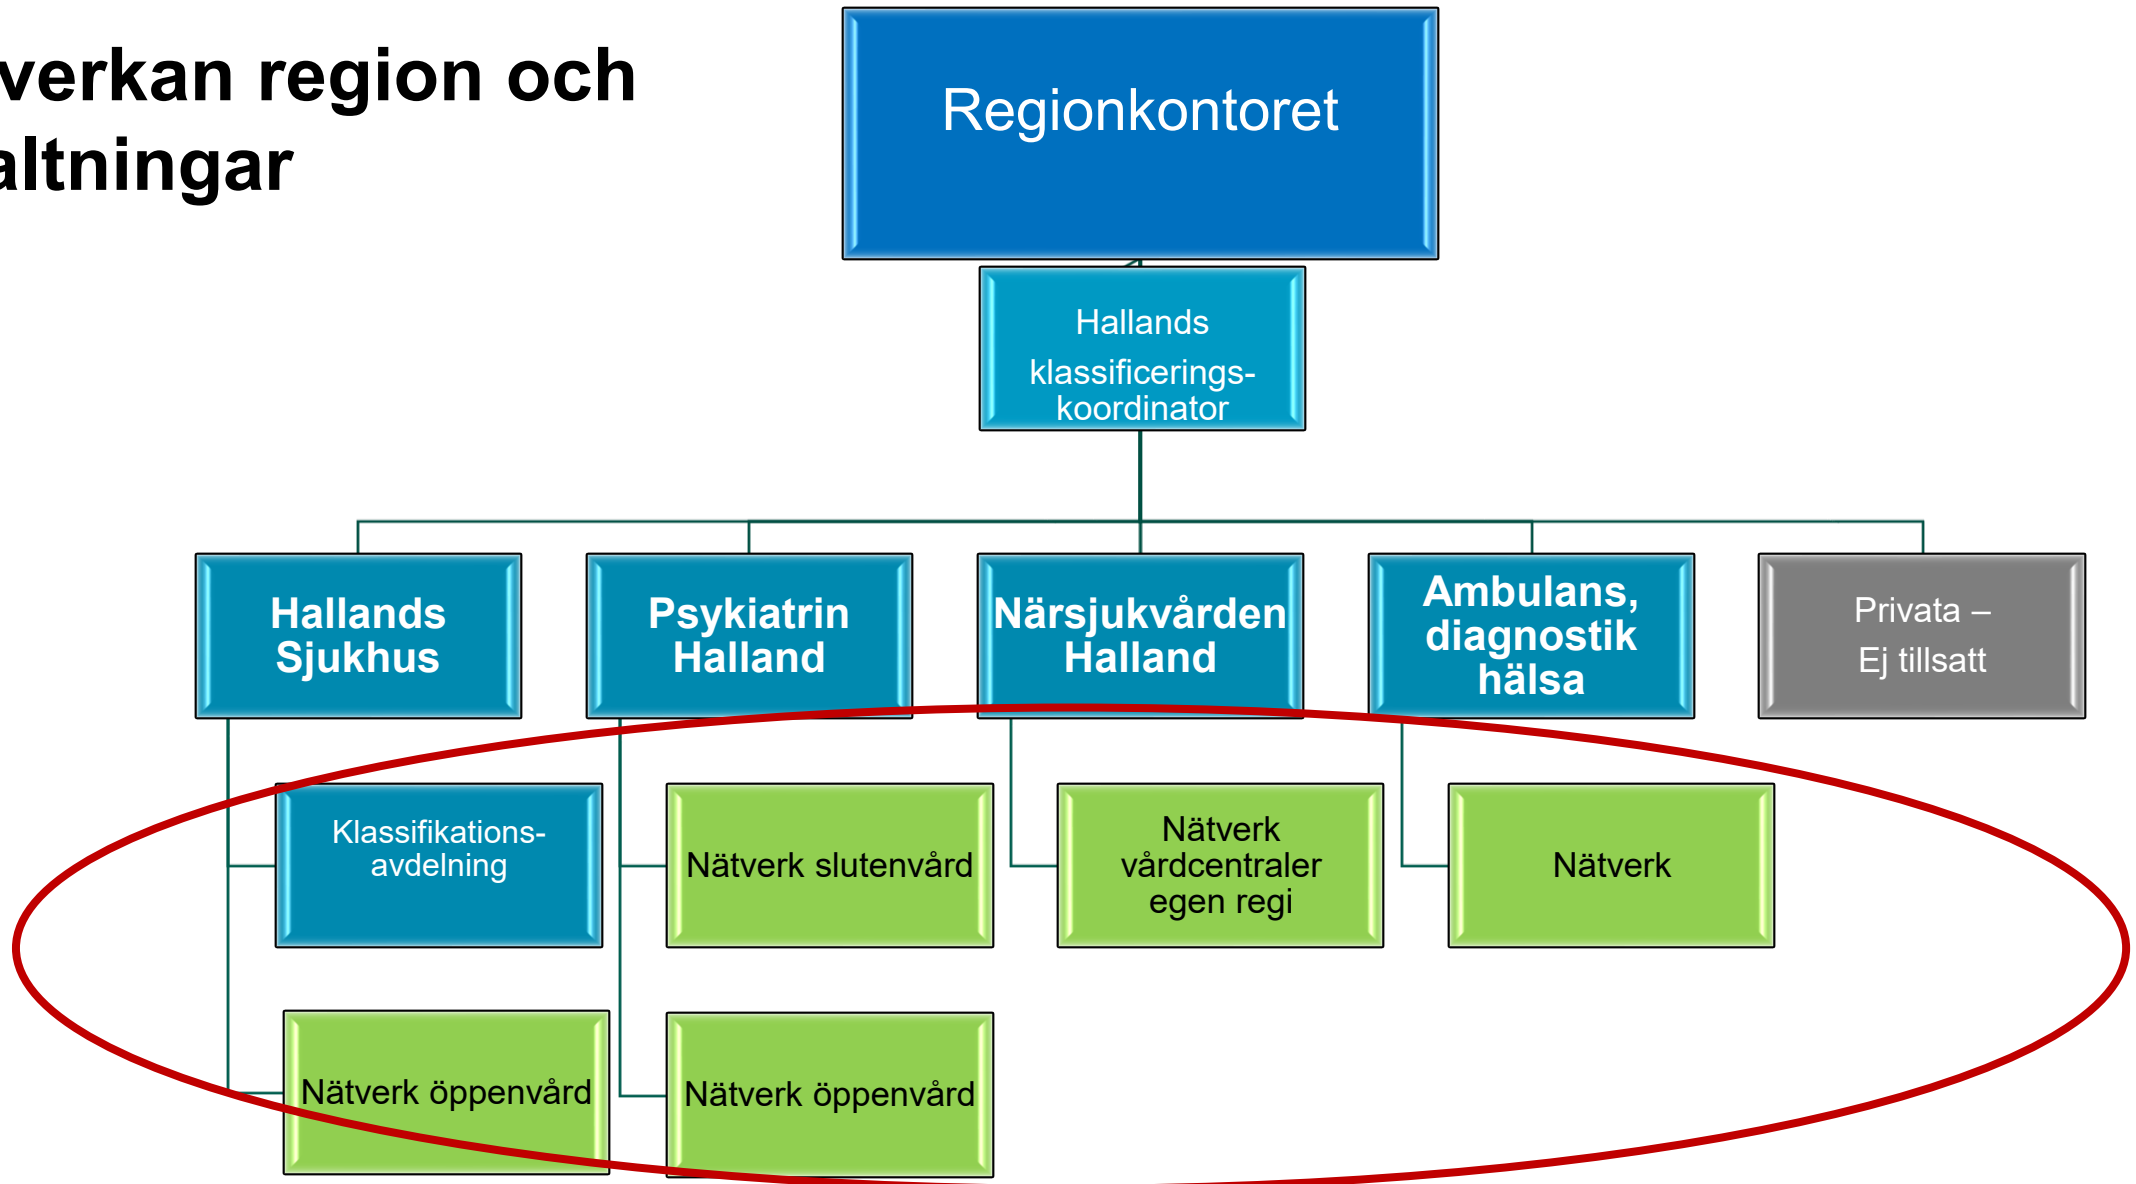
verkan region och
altningar

Regionkontoret

Hallands klassificeringskoordinator

Hallands Sjukhus

Psykiatrin Halland

Närsjukvården Halland

Ambulans, diagnostik hälsa

Privata – Ej tillsatt

Klassifikationsavdelning

Nätverk slutenvård

Nätverk vårdcentraler egen regi

Nätverk

Nätverk öppenvård

Nätverk öppenvård